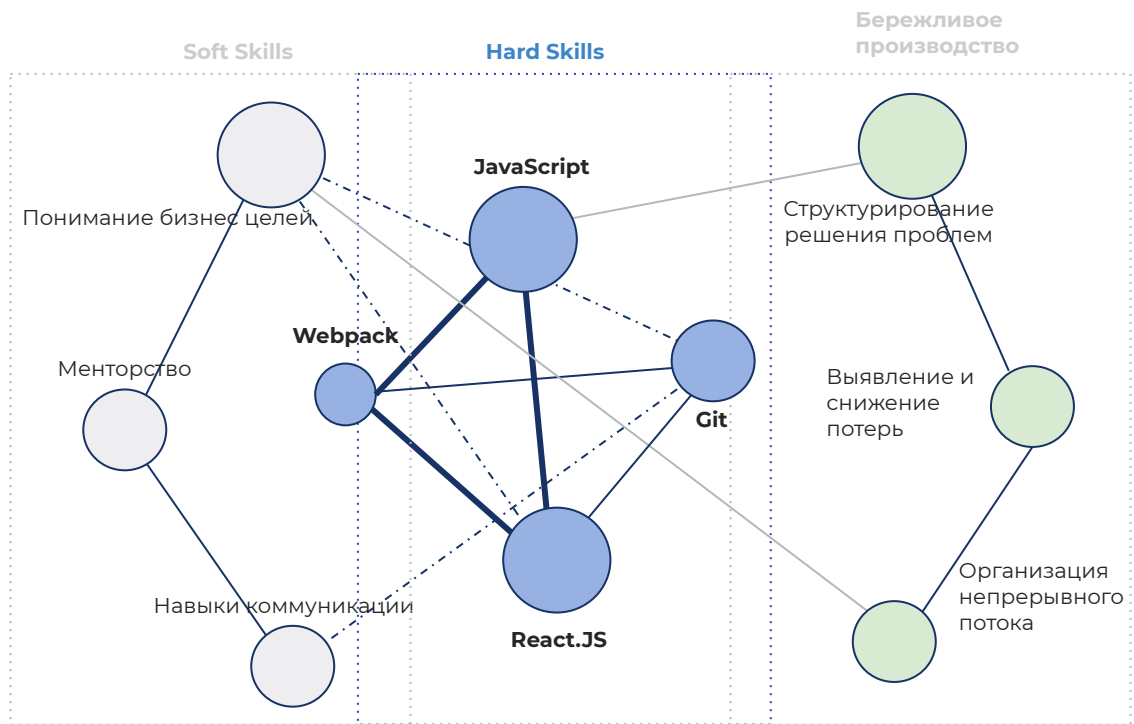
Soft Skills

Hard Skills

Бережливое производство

Понимание бизнес целей

JavaScript

Структурирование решения проблем

Менторство

Webpack

Git

Выявление и снижение потерь

Навыки коммуникации

React.JS

Организация непрерывного потока